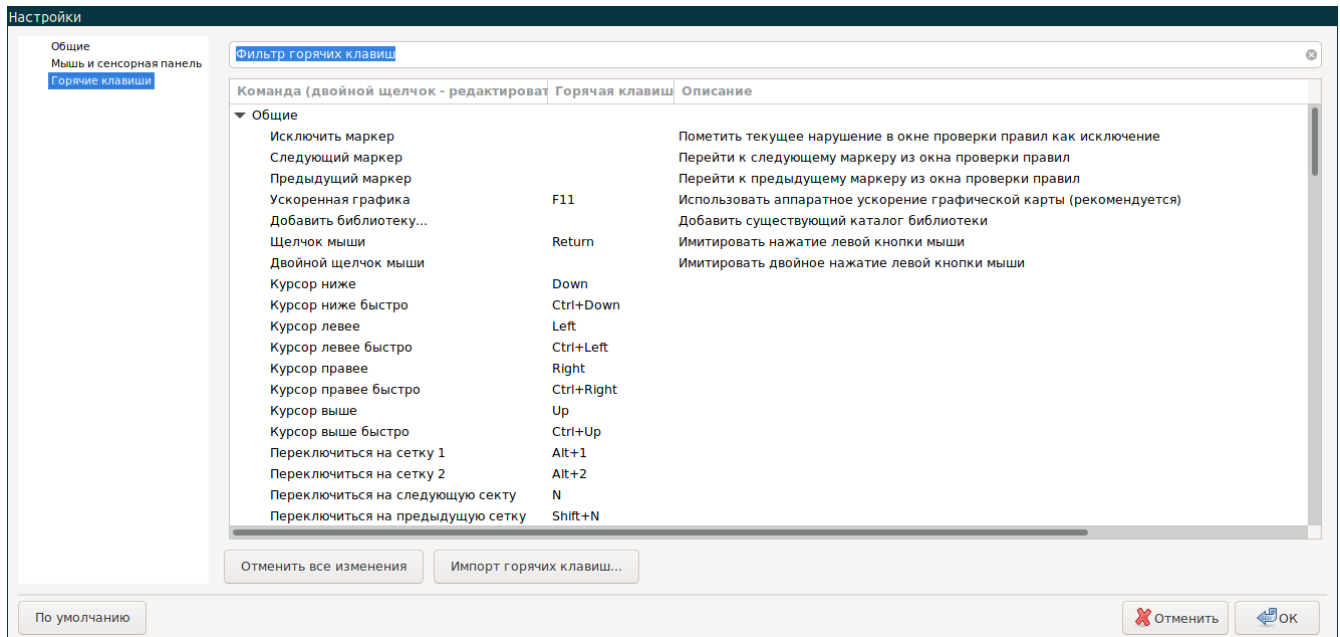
Настройки

Общие
Мышь и сенсорная панель
Горячие клавиши

Фильтр горячих клавиш

| Команда (двойной щелчок - редактироват | Горячая клавиш | Описание |
|---|---|---|
| Общие | | |
| Исключить маркер | | Пометить текущее нарушение в окне проверки правил как исключение |
| Следующий маркер | | Перейти к следующему маркеру из окна проверки правил |
| Предыдущий маркер | | Перейти к предыдущему маркеру из окна проверки правил |
| Ускоренная графика | F11 | Использовать аппаратное ускорение графической карты (рекомендуется) |
| Добавить библиотеку... | | Добавить существующий каталог библиотеки |
| Щелчок мыши | Return | Имитировать нажатие левой кнопки мыши |
| Двойной щелчок мыши | | Имитировать двойное нажатие левой кнопки мыши |
| Курсор ниже | Down | |
| Курсор ниже быстро | Ctrl+Down | |
| Курсор левее | Left | |
| Курсор левее быстро | Ctrl+Left | |
| Курсор правее | Right | |
| Курсор правее быстро | Ctrl+Right | |
| Курсор выше | Up | |
| Курсор выше быстро | Ctrl+Up | |
| Переключиться на сетку 1 | Alt+1 | |
| Переключиться на сетку 2 | Alt+2 | |
| Переключиться на следующую секту | N | |
| Переключиться на предыдущую сетку | Shift+N | |

Отменить все изменения
Импорт горячих клавиш...
По умолчанию
Отменить
OK